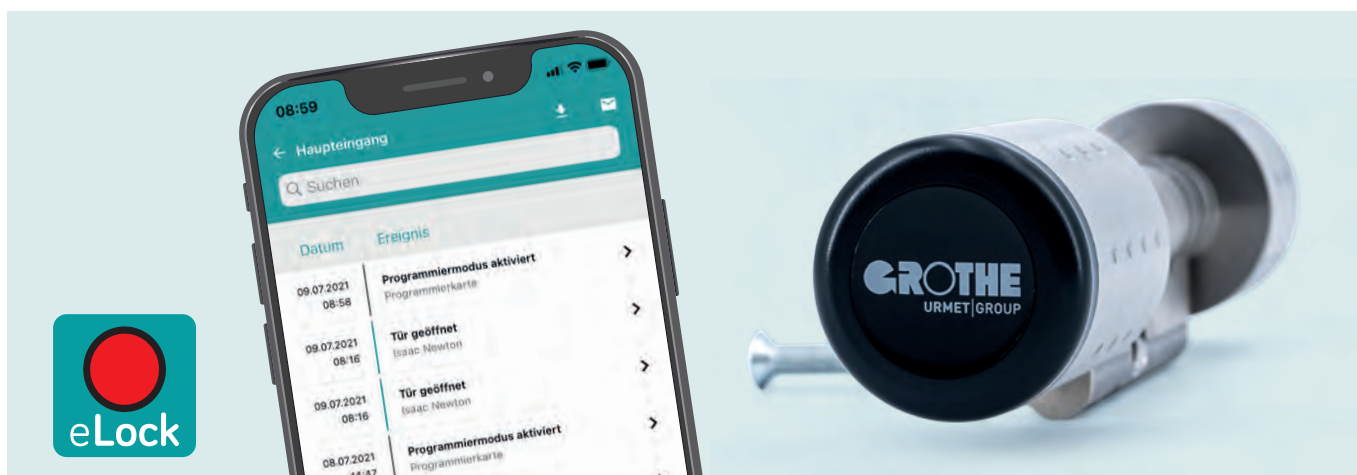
eLock

08:59

← Haupteingang

Suchen

Datum Ereignis

09.07.2021 08:58 Programmiermodus aktiviert Programmierkarte

09.07.2021 08:16 Tür geöffnet Isaac Newton

09.07.2021 08:16 Tür geöffnet Isaac Newton

08.07.2021 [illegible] Programmiermodus aktiviert Programmierkarte

GROTHE
URMET|GROUP